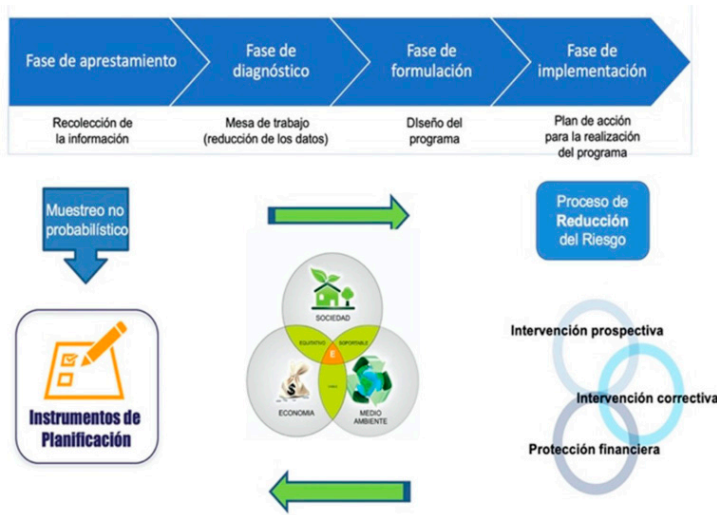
Fase de aprestamiento

Fase de diagnóstico

Fase de formulación

Fase de implementación

Recolección de la información

Mesa de trabajo (reducción de los datos)

DIseño del programa

Plan de acción para la realización del programa

Muestreo no probabilístico

Proceso de Reducción del Riesgo

SOCIEDAD

EQUITATIVO

SOPORTABLE

VIABLE

ECONOMIA

MEDIO AMBIENTE

Instrumentos de Planificación

Intervención prospectiva

Intervención correctiva

Protección financiera